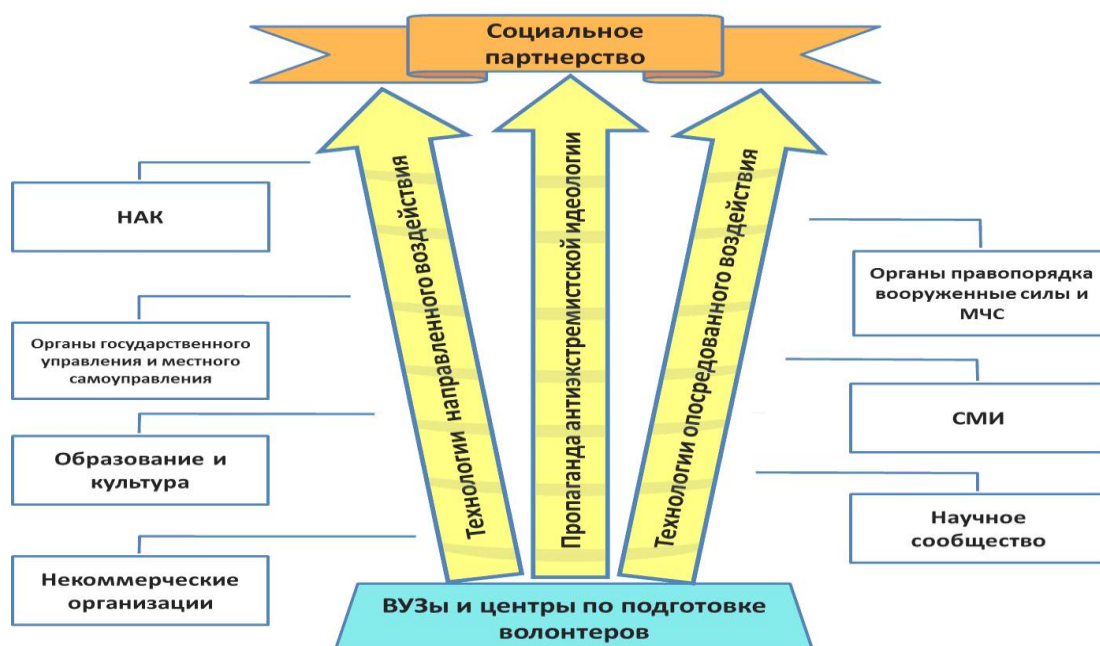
Социальное партнерство

НАК

Органы государственного управления и местного самоуправления

Образование и культура

Некоммерческие организации

Технологии направленного воздействия

Пропаганда антиэкстремистской идеологии

Технологии опосредованного воздействия

Органы правопорядка вооруженные силы и МЧС

СМИ

Научное сообщество

ВУЗы и центры по подготовке волонтеров